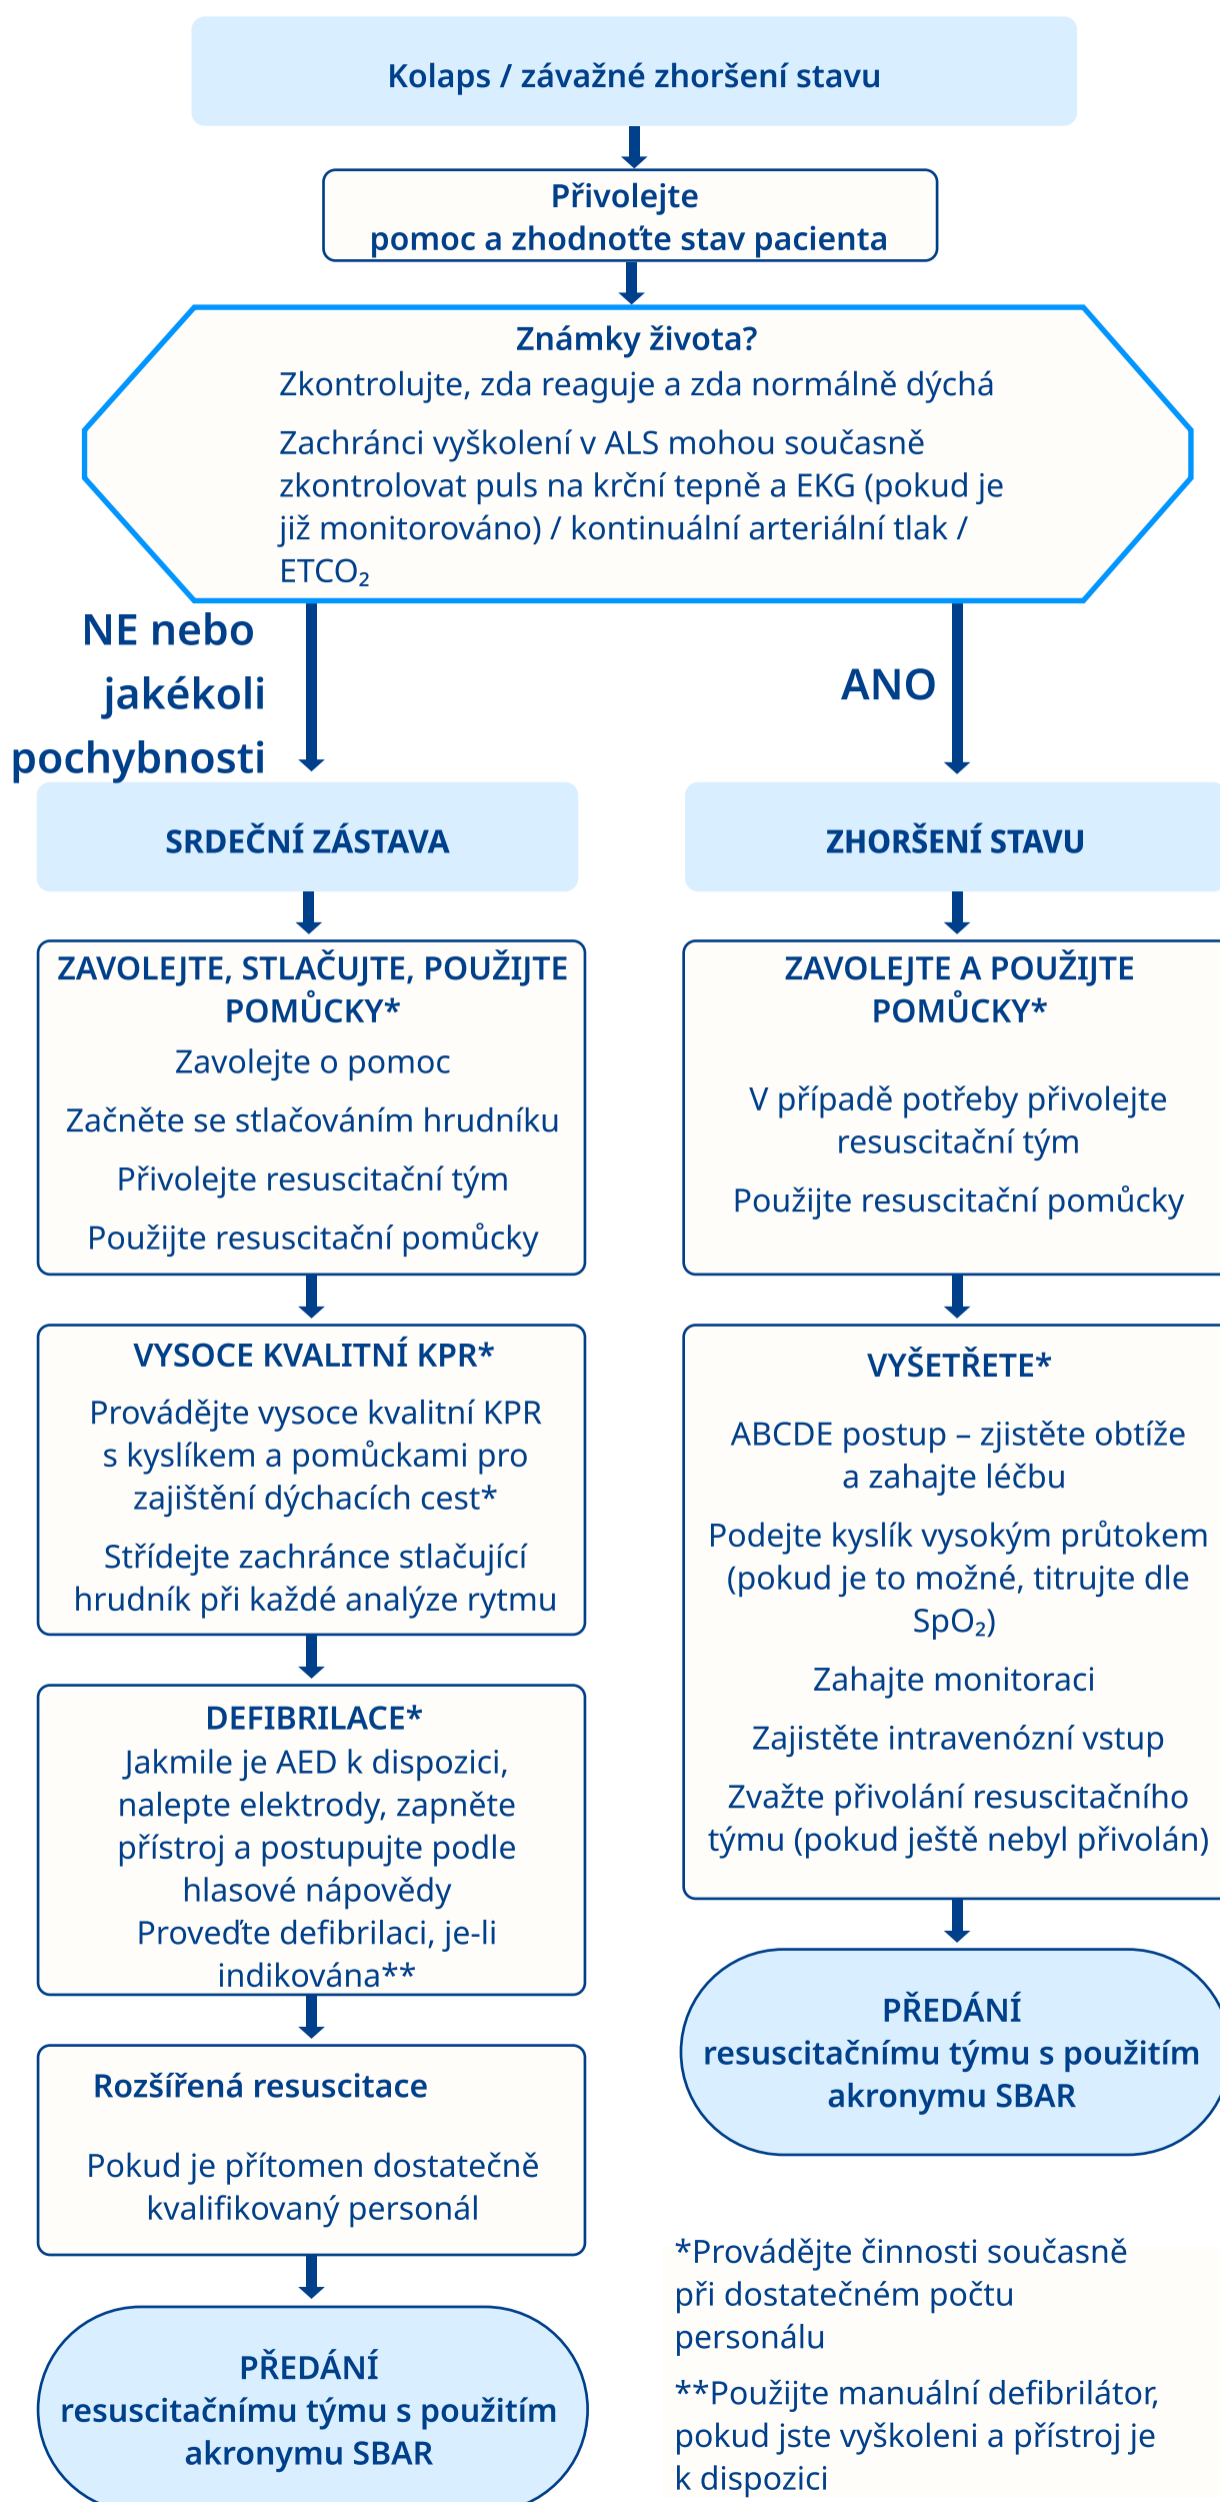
Kolaps / závažné zhoršení stavu

Přivolejte pomoc a zhodnoťte stav pacienta

Známky života?
Zkontrolujte, zda reaguje a zda normálně dýchá

Zachránci vyškolení v ALS mohou současně zkontrolovat puls na krční tepně a EKG (pokud je již monitorováno) / kontinuální arteriální tlak / $ETCO_2$

NE nebo jakékoli pochybnosti

ANO

SRDEČNÍ ZÁSTAVA

ZAVOLEJTE, STLAČUJTE, POUŽIJTE POMŮCKY*
Zavolejte o pomoc
Začněte se stlačováním hrudníku
Přivolejte resuscitační tým
Použijte resuscitační pomůcky

VYSOCE KVALITNÍ KPR*
Provádějte vysoce kvalitní KPR s kyslíkem a pomůckami pro zajištění dýchacích cest*
Střídejte zachránce stlačující hrudník při každé analýze rytmu

DEFIBRILACE*
Jakmile je AED k dispozici, nalepte elektrody, zapněte přístroj a postupujte podle hlasové nápovědy
Proveďte defibrilaci, je-li indikována**

Rozšířená resuscitace
Pokud je přítomen dostatečně kvalifikovaný personál

PŘEDÁNÍ resuscitačnímu týmu s použitím akronymu SBAR

ZHORŠENÍ STAVU

ZAVOLEJTE A POUŽIJTE POMŮCKY*
V případě potřeby přivolejte resuscitační tým
Použijte resuscitační pomůcky

VYŠETŘETE*
ABCDE postup – zjistěte obtíže a zahajte léčbu
Podejte kyslík vysokým průtokem (pokud je to možné, titrujte dle $SpO_2$)
Zahajte monitoraci
Zajistěte intravenózní vstup
Zvažte přivolání resuscitačního týmu (pokud ještě nebyl přivolán)

PŘEDÁNÍ resuscitačnímu týmu s použitím akronymu SBAR

*Provádějte činnosti současně při dostatečném počtu personálu

**Použijte manuální defibrilátor, pokud jste vyškoleni a přístroj je k dispozici